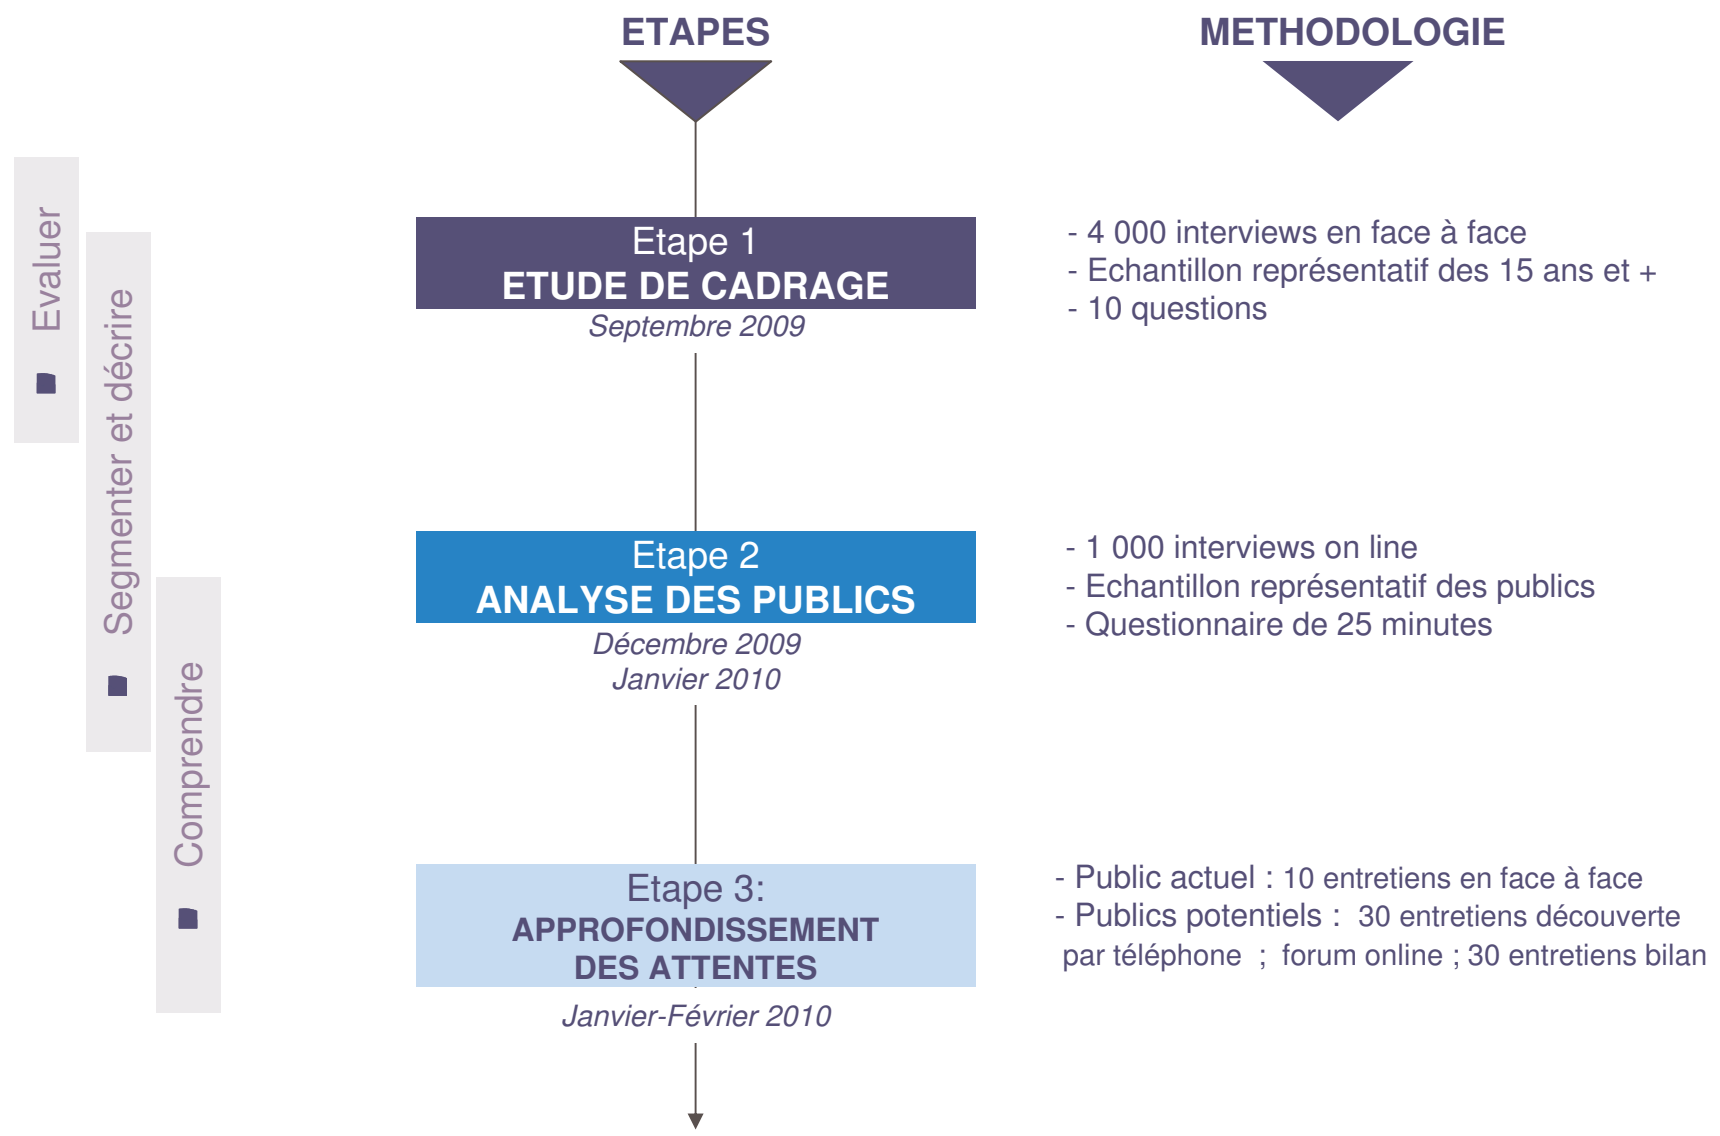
ETAPES

METHODOLOGIE

Evaluer

Segmenter et décrire

Comprendre

Etape 1
ETUDE DE CADRAGE
Septembre 2009

- 4 000 interviews en face à face
- Echantillon représentatif des 15 ans et +
- 10 questions

Etape 2
ANALYSE DES PUBLICS
Décembre 2009
Janvier 2010

- 1 000 interviews on line
- Echantillon représentatif des publics
- Questionnaire de 25 minutes

Etape 3:
APPROFONDISSEMENT DES ATTENTES
Janvier-Février 2010

- Public actuel : 10 entretiens en face à face
- Publics potentiels : 30 entretiens découverte par téléphone ; forum online ; 30 entretiens bilan